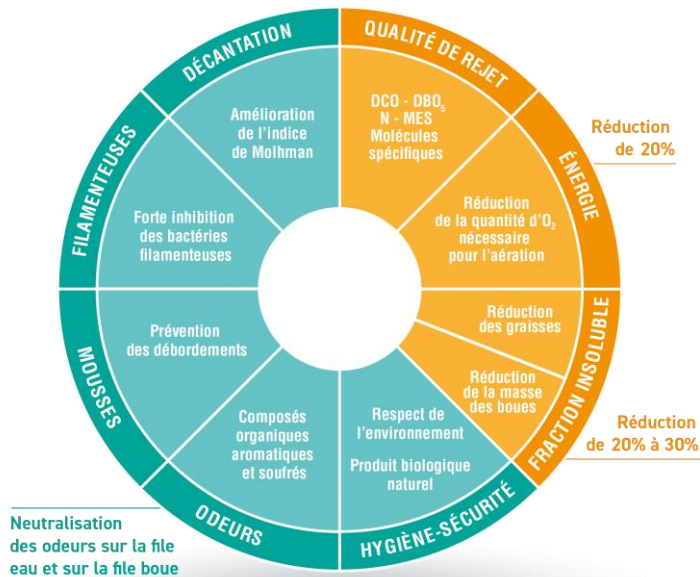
DÉCANTATION

Amélioration de l'indice de Molhman

QUALITÉ DE REJET

DCO - DBO$_5$ N - MES Molécules spécifiques

ÉNERGIE

Réduction de 20%

Réduction de la quantité d'O$_2$ nécessaire pour l'aération

FILAMENTEUSES

Forte inhibition des bactéries filamenteuses

FRACTION INSOLUBLE

Réduction des graisses

Réduction de la masse des boues

Réduction de 20% à 30%

MOUSSES

Prévention des débordements

Composés organiques aromatiques et soufrés

ODEURS

Respect de l'environnement

Produit biologique naturel

HYGIÈNE-SÉCURITÉ

Neutralisation des odeurs sur la file eau et sur la file boue